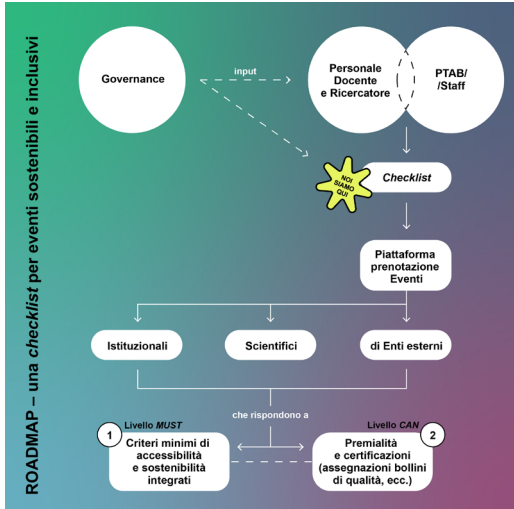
ROADMAP – una *checklist* per eventi sostenibili e inclusivi

Governance

input

Personale Docente e Ricercatore

PTAB/ /Staff

NOI SIAMO QUI

*Checklist*

Piattaforma prenotazione Eventi

Istituzionali

Scientifici

di Enti esterni

che rispondono a

Livello *MUST*

1

Criteri minimi di accessibilità e sostenibilità integrati

Livello *CAN*

2

Premialità e certificazioni (assegnazioni bollini di qualità, ecc.)